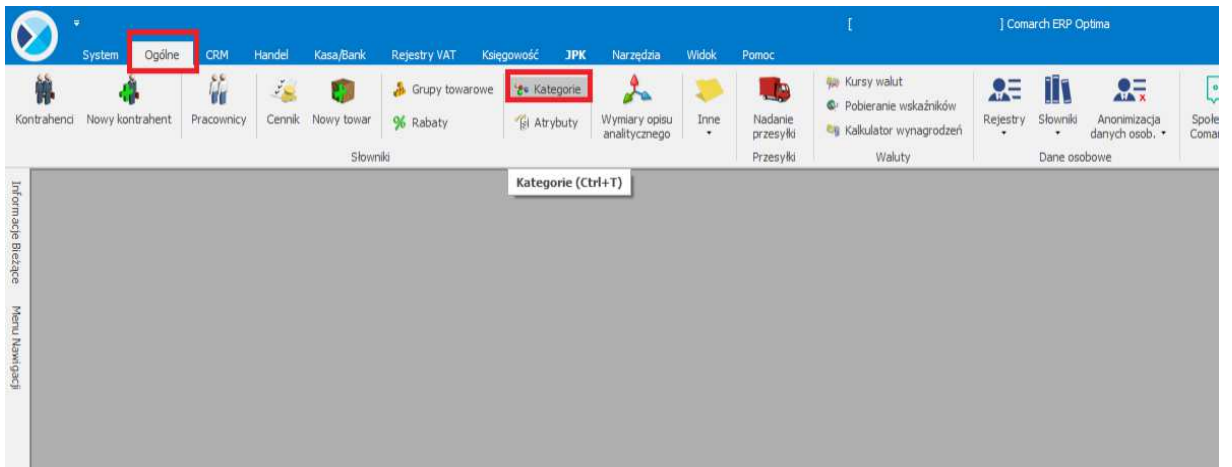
[ ] Comarch ERP Optima

System Ogólne CRM Handel Kasa/Bank Rejestry VAT Księgowość JPK Narzędzia Widok Pomoc

Kontrahenci Nowy kontrahent Pracownicy Cennik Nowy towar Grupy towarowe Rabaty Kategorie Atrybuty Wymiary opisu analitycznego Inne Nadanie przesyłki Kursy walut Pobieranie wskaźników Kalkulator wynagrodzeń Rejestry Słowniki Anonimizacja danych osob. Społe Comar

Słowniki Przesyłki Waluty Dane osobowe

Kategorie (Ctrl+T)

Informacje Bieżące Menu Nawigacji